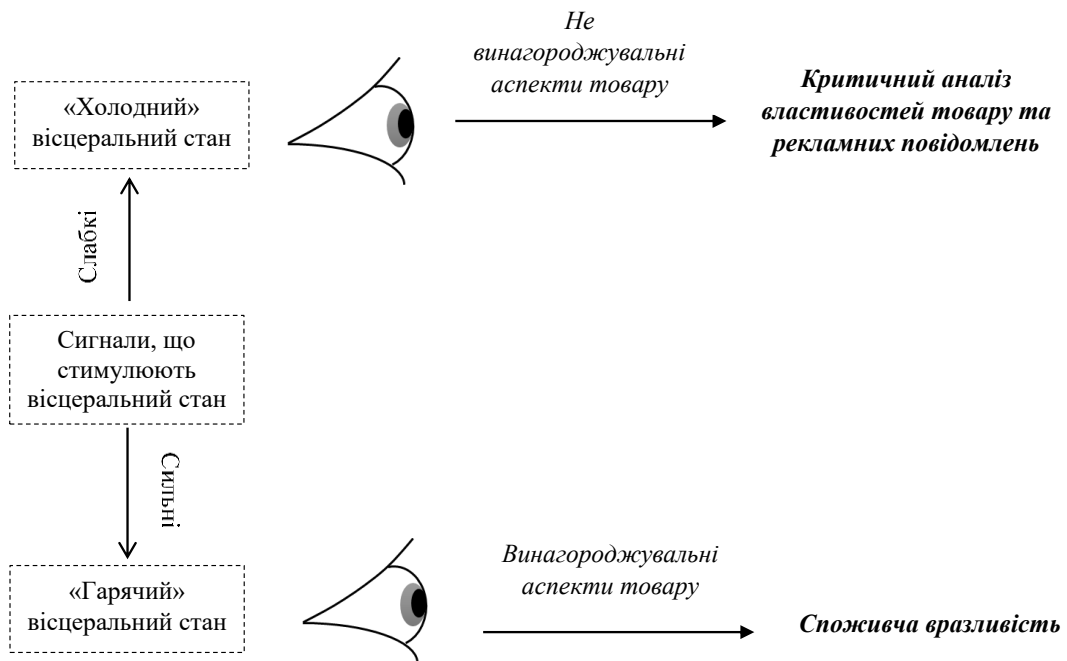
«Холодний» вісцеральний стан

Не винагороджувальні аспекти товару

Критичний аналіз властивостей товару та рекламних повідомлень

Слабкі

Сигнали, що стимулюють вісцеральний стан

Сильні

«Гарячий» вісцеральний стан

Винагороджувальні аспекти товару

Споживча вразливість